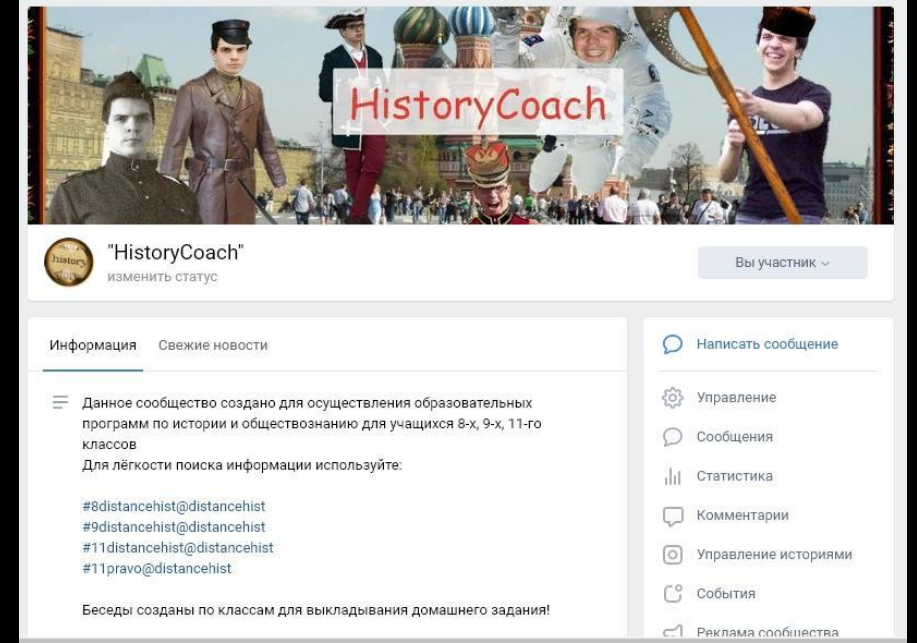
HistoryCoach

history

"HistoryCoach"
изменить статус

Вы участник

Информация Свежие новости

Данное сообщество создано для осуществления образовательных программ по истории и обществознанию для учащихся 8-х, 9-х, 11-го классов
Для лёгкости поиска информации используйте:

#8distancehist@distancehist
#9distancehist@distancehist
#11distancehist@distancehist
#11pravo@distancehist

Беседы созданы по классам для выкладывания домашнего задания!

Написать сообщение
Управление
Сообщения
Статистика
Комментарии
Управление историями
События
Реклама сообщества